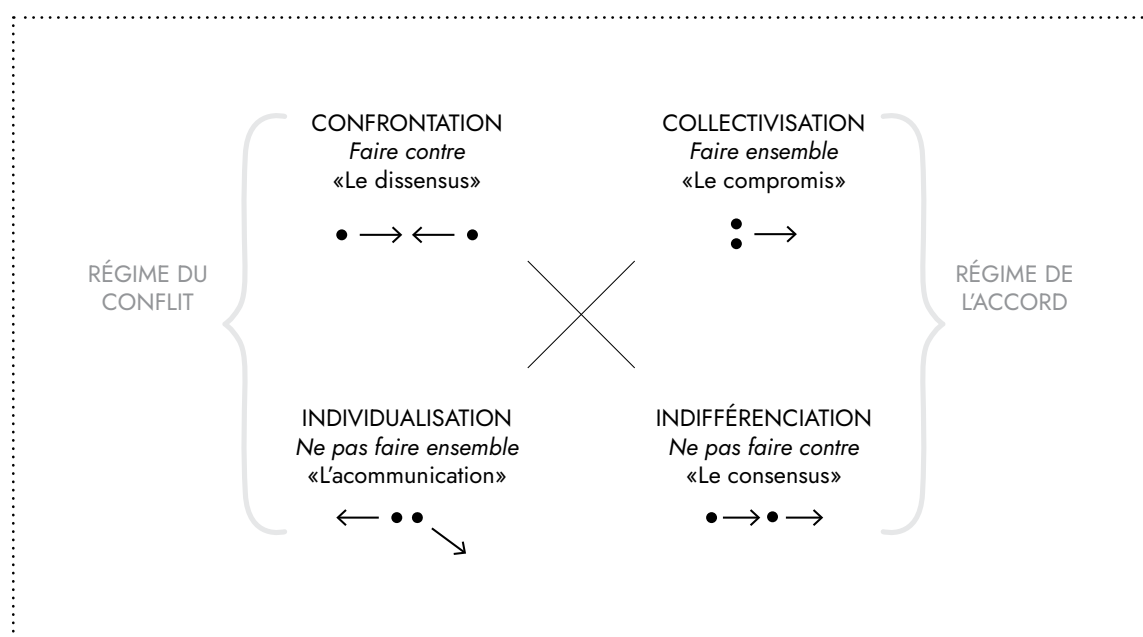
CONFRONTATION
*Faire contre*
«Le dissensus»

COLLECTIVISATION
*Faire ensemble*
«Le compromis»

RÉGIME DU CONFLIT

RÉGIME DE L'ACCORD

INDIVIDUALISATION
*Ne pas faire ensemble*
«L'acommunication»

INDIFFÉRENCIATION
*Ne pas faire contre*
«Le consensus»